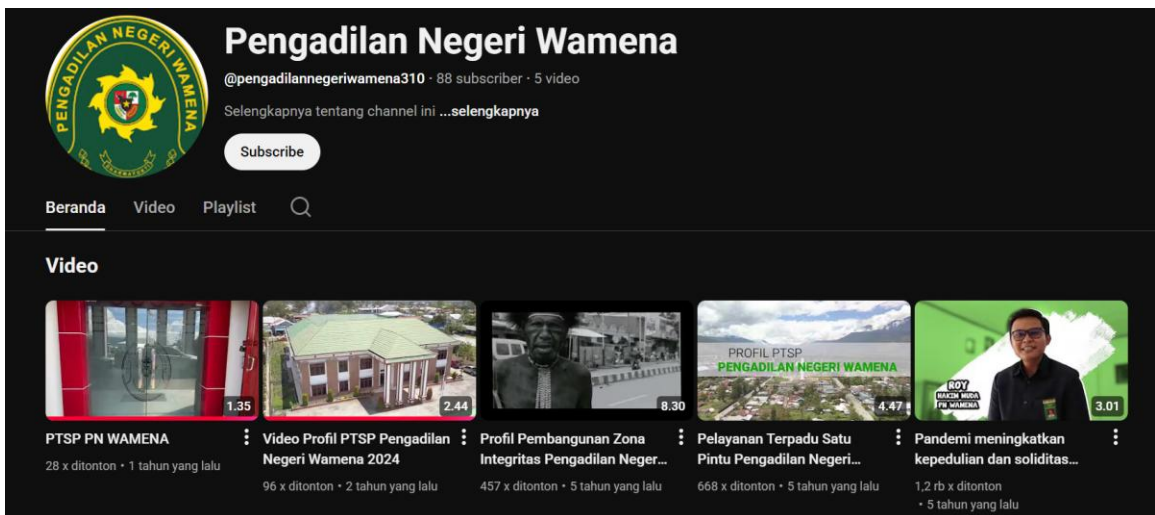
PENGADILAN NEGERI WAMENA

Pengadilan Negeri Wamena

@pengadilannegeriwamena310 · 88 subscriber · 5 video

Selengkapnya tentang channel ini ...selengkapnya

Subscribe

Beranda Video Playlist

Video

1.35
PTSP PN WAMENA
28 x ditonton • 1 tahun yang lalu

2.44
Video Profil PTSP Pengadilan Negeri Wamena 2024
96 x ditonton • 2 tahun yang lalu

8.30
Profil Pembangunan Zona Integritas Pengadilan Neger...
457 x ditonton • 5 tahun yang lalu

PROFIL PTSP
PENGADILAN NEGERI WAMENA
4.47
Pelayanan Terpadu Satu Pintu Pengadilan Negeri...
668 x ditonton • 5 tahun yang lalu

ROY
HAKIM MUDA
PN WAMENA
3.01
Pandemi meningkatkan kepedulian dan soliditas...
1,2 rb x ditonton • 5 tahun yang lalu